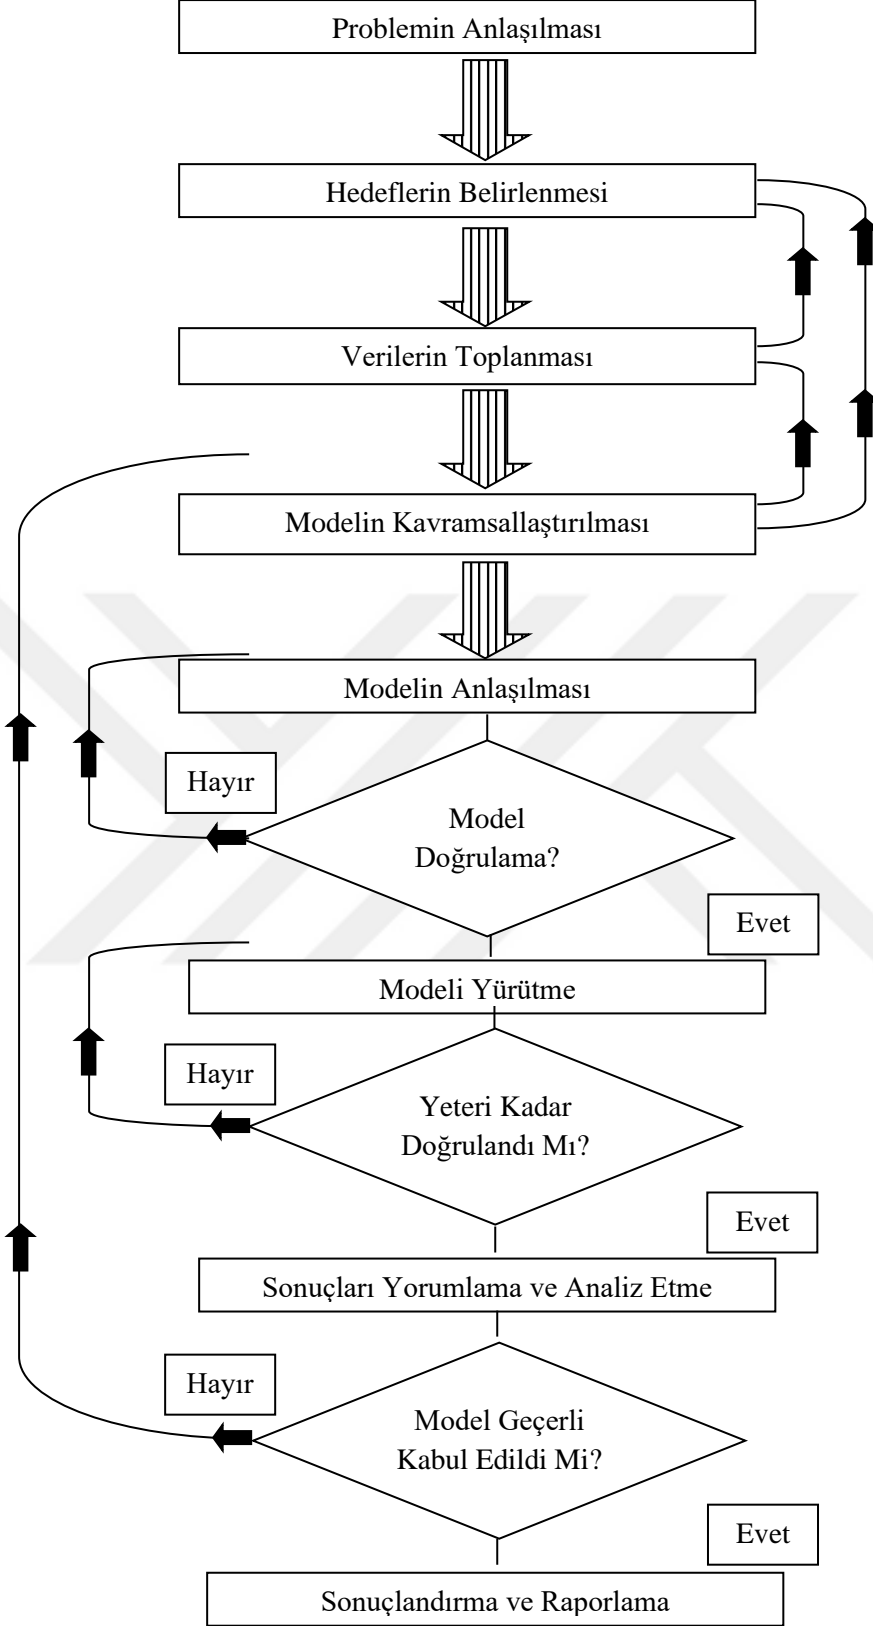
Problemin Anlaşılması

Hedeflerin Belirlenmesi

Verilerin Toplanması

Modelin Kavramsallaştırılması

Modelin Anlaşılması

Hayır

Model Doğrulama?

Evet

Modeli Yürütme

Hayır

Yeteri Kadar Doğrulandı Mı?

Evet

Sonuçları Yorumlama ve Analiz Etme

Hayır

Model Geçerli Kabul Edildi Mi?

Evet

Sonuçlandırma ve Raporlama